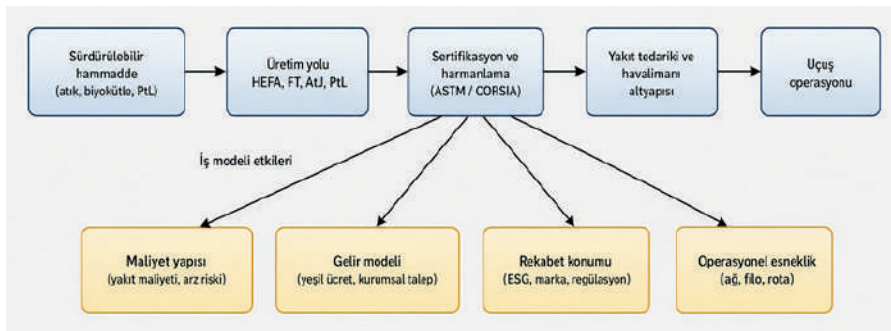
Sürdürülebilir hammadde
(atık, biyokütle, PtL)

Üretim yolu
HEFA, FT, AtJ, PtL

Sertifikasyon ve harmanlama
(ASTM / CORSIA)

Yakıt tedariki ve havalimanı altyapısı

Uçuş operasyonu

İş modeli etkileri

Maliyet yapısı
(yakıt maliyeti, arz riski)

Gelir modeli
(yeşil ücret, kurumsal talep)

Rekabet konumu
(ESG, marka, regülasyon)

Operasyonel esneklik
(ağ, filo, rota)